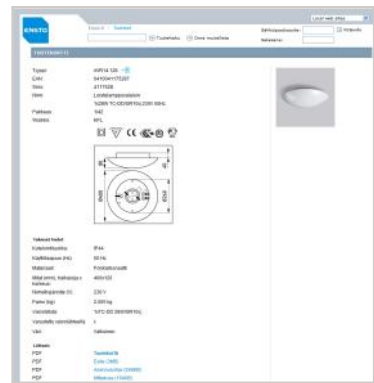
ENSTO

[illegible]

Tyyppi
EAN
Sähkö
Nimi

Pakkaus
Valaisin

Tekniset tiedot
Kotelointiluokka
Käyttötaajuus (Hz)
Materiaali
Mitat (mm), halkaisija x korkeus
Nimellisjännite (V)
Paino (kg)
Valonlähde
Valonlähde valonlähteitä
Väri

Liitteet
PDF
PDF
PDF
PDF